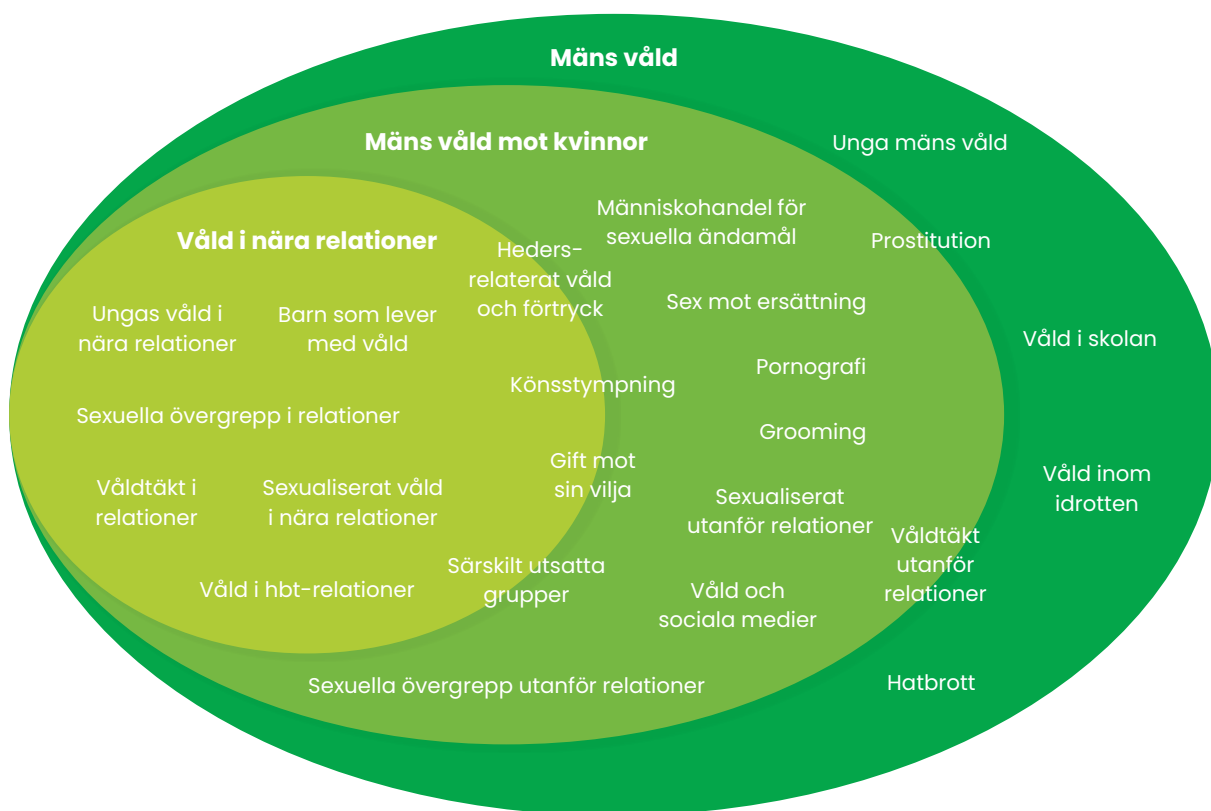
Mäns våld

Mäns våld mot kvinnor

Unga mäns våld

Våld i nära relationer

Människohandel för sexuella ändamål

Heders-relaterat våld och förtryck

Prostitution

Sex mot ersättning

Ungas våld i nära relationer

Barn som lever med våld

Våld i skolan

Pornografi

Könsstympning

Sexuella övergrepp i relationer

Grooming

Gift mot sin vilja

Våld inom idrotten

Våldtäkt i relationer

Sexualiserat våld i nära relationer

Sexualiserat utanför relationer

Våldtäkt utanför relationer

Särskilt utsatta grupper

Våld i hbt-relationer

Våld och sociala medier

Sexuella övergrepp utanför relationer

Hatbrott